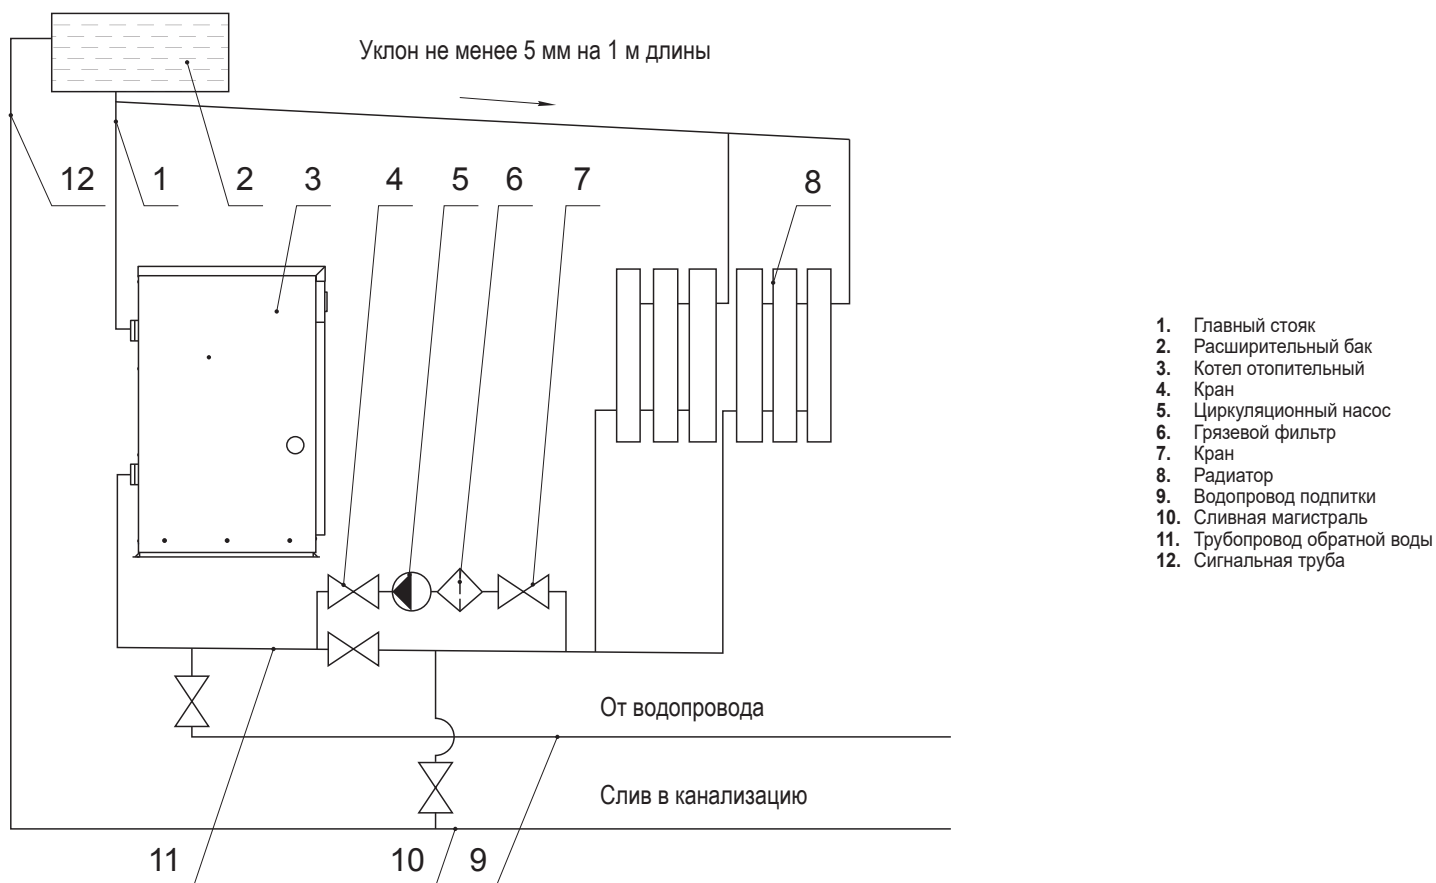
Уклон не менее 5 мм на 1 м длины

12 1 2 3 4 5 6 7 8

От водопровода

Слив в канализацию

11 10 9

**1.** Главный стояк
**2.** Расширительный бак
**3.** Котел отопительный
**4.** Кран
**5.** Циркуляционный насос
**6.** Грязевой фильтр
**7.** Кран
**8.** Радиатор
**9.** Водопровод подпитки
**10.** Сливная магистраль
**11.** Трубопровод обратной воды
**12.** Сигнальная труба